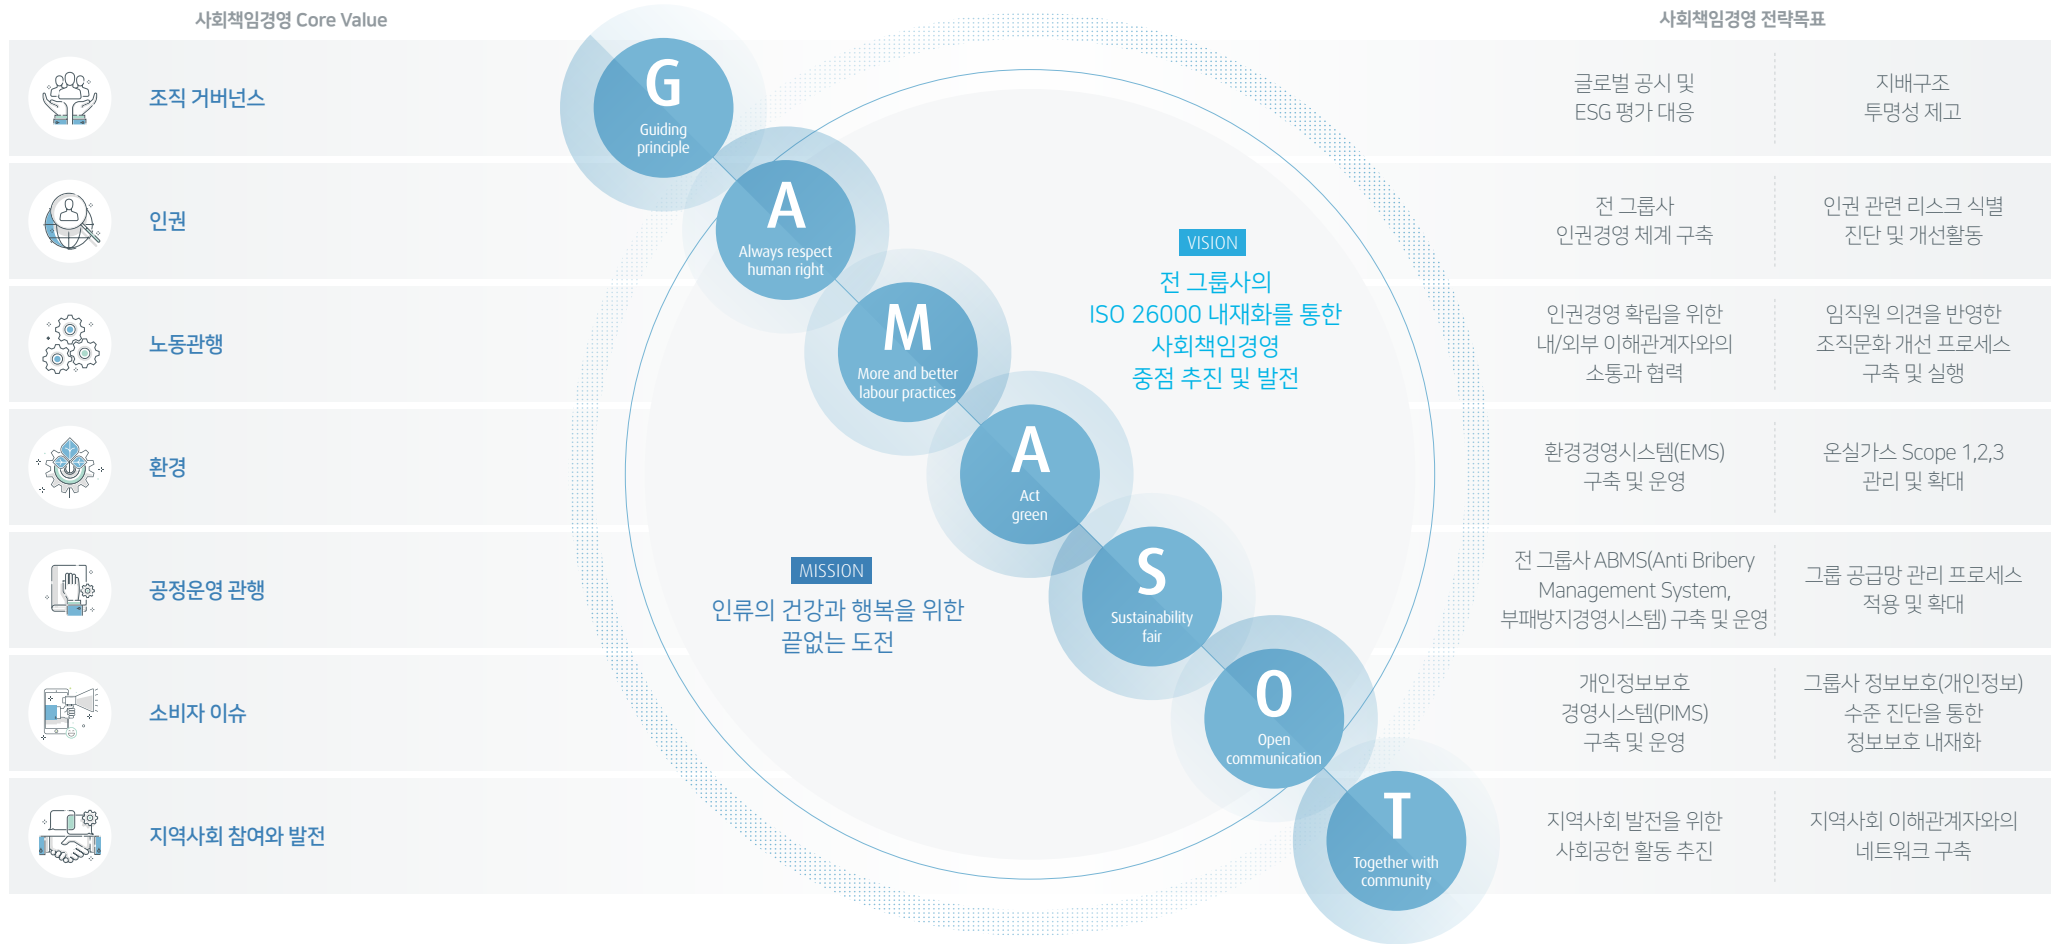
사회책임경영 Core Value

사회책임경영 전략목표

조직 거버넌스

글로벌 공시 및 ESG 평가 대응

지배구조 투명성 제고

인권

전 그룹사 인권경영 체계 구축

인권 관련 리스크 식별 진단 및 개선활동

노동관행

인권경영 확립을 위한 내/외부 이해관계자와의 소통과 협력

임직원 의견을 반영한 조직문화 개선 프로세스 구축 및 실행

환경

환경경영시스템(EMS) 구축 및 운영

온실가스 Scope 1,2,3 관리 및 확대

공정운영 관행

전 그룹사 ABMS(Anti Bribery Management System, 부패방지경영시스템) 구축 및 운영

그룹 공급망 관리 프로세스 적용 및 확대

소비자 이슈

개인정보보호 경영시스템(PIMS) 구축 및 운영

그룹사 정보보호(개인정보) 수준 진단을 통한 정보보호 내재화

지역사회 참여와 발전

지역사회 발전을 위한 사회공헌 활동 추진

지역사회 이해관계자와의 네트워크 구축

G
Guiding principle

A
Always respect human right

M
More and better labour practices

A
Act green

S
Sustainability fair

O
Open communication

T
Together with community

VISION
전 그룹사의 ISO 26000 내재화를 통한 사회책임경영 중점 추진 및 발전

MISSION
인류의 건강과 행복을 위한 끝없는 도전